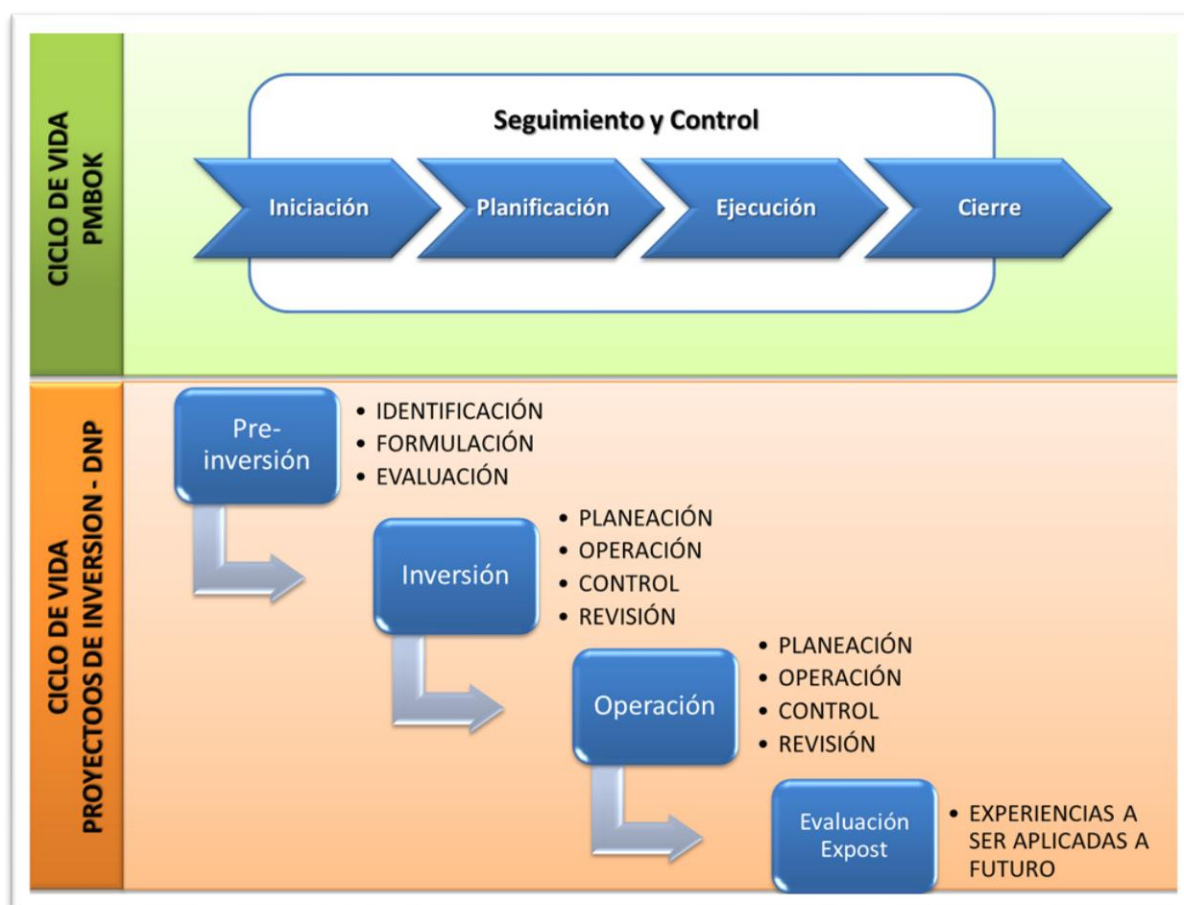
CICLO DE VIDA PMBOK

Seguimiento y Control

Iniciación

Planificación

Ejecución

Cierre

CICLO DE VIDA PROYECTOOS DE INVERSION - DNP

Pre-inversión

- IDENTIFICACIÓN
- FORMULACIÓN
- EVALUACIÓN

Inversión

- PLANEACIÓN
- OPERACIÓN
- CONTROL
- REVISIÓN

Operación

- PLANEACIÓN
- OPERACIÓN
- CONTROL
- REVISIÓN

Evaluación Expost

- EXPERIENCIAS A SER APLICADAS A FUTURO